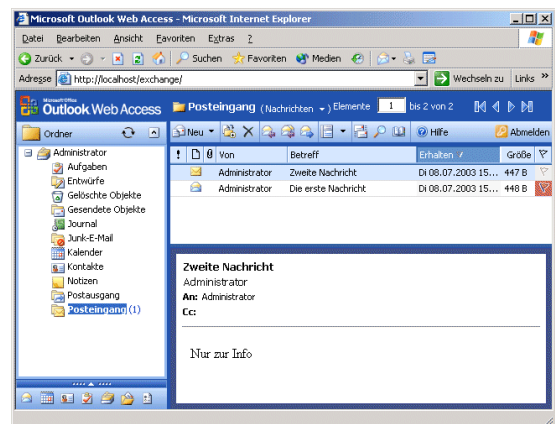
Microsoft Outlook Web Access - Microsoft Internet Explorer

Datei Bearbeiten Ansicht Favoriten Extras ?

Zurück Suchen Favoriten Medien

Adresse http://localhost/exchange/ Wechseln zu Links »

Microsoft Office Outlook Web Access

Posteingang (Nachrichten) Elemente 1 bis 2 von 2

Ordner

Neu Hilfe Abmelden

Administrator
Aufgaben
Entwürfe
Gelöschte Objekte
Gesendete Objekte
Journal
Junk-E-Mail
Kalender
Kontakte
Notizen
Postausgang
Posteingang (1)

| ! | | | Von | Betreff | Erhalten | Größe | |
|---|---|---|---|---|---|---|---|
| | | | Administrator | Zweite Nachricht | Di 08.07.2003 15... | 447 B | |
| | | | Administrator | Die erste Nachricht | Di 08.07.2003 15... | 448 B | |

Zweite Nachricht
Administrator
An: Administrator
Cc:

Nur zur Info